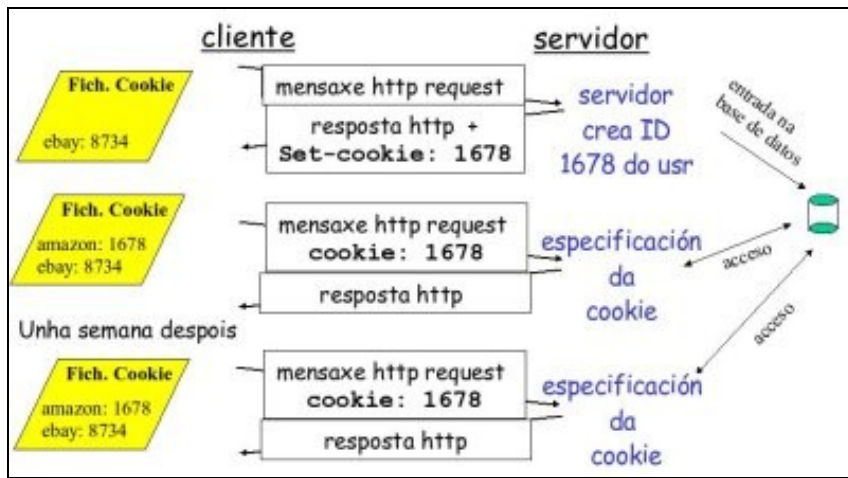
cliente

servidor

Fich. Cookie

ebay: 8734

mensaxe http request

resposta http +
Set-cookie: 1678

servidor
crea ID
1678 do usr

entrada na
base de datos

Fich. Cookie

amazon: 1678
ebay: 8734

mensaxe http request
cookie: 1678

especificación
da
cookie

acceso

resposta http

Unha semana despois

acceso

Fich. Cookie

amazon: 1678
ebay: 8734

mensaxe http request
cookie: 1678

especificación
da
cookie

resposta http